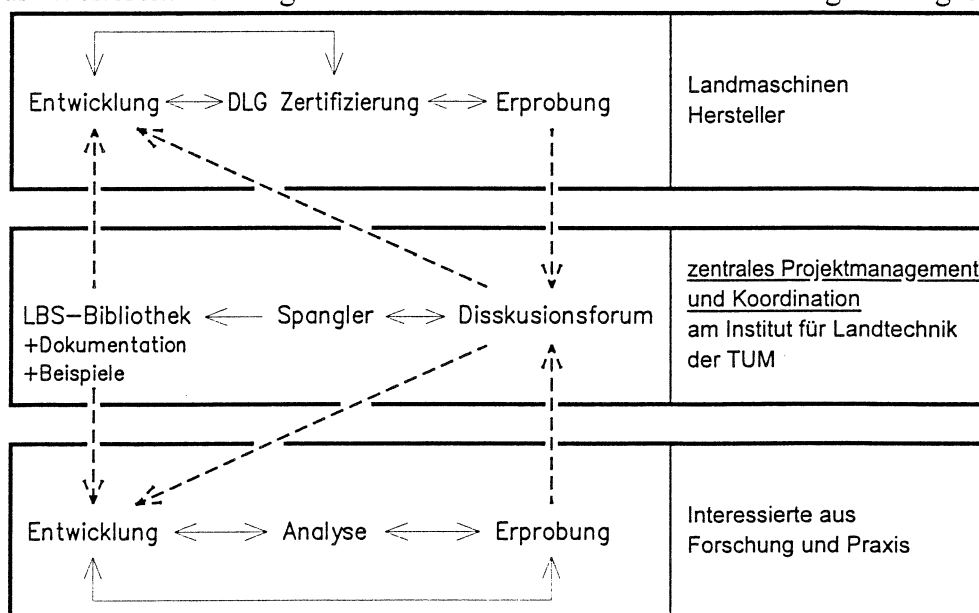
Entwicklung ⟷ DLG Zertifizierung ⟷ Erprobung

Landmaschinen Hersteller

LBS–Bibliothek ⟵ Spangler ⟷ Disskusionsforum
+Dokumentation
+Beispiele

zentrales Projektmanagement und Koordination am Institut für Landtechnik der TUM

Entwicklung ⟷ Analyse ⟷ Erprobung

Interessierte aus Forschung und Praxis